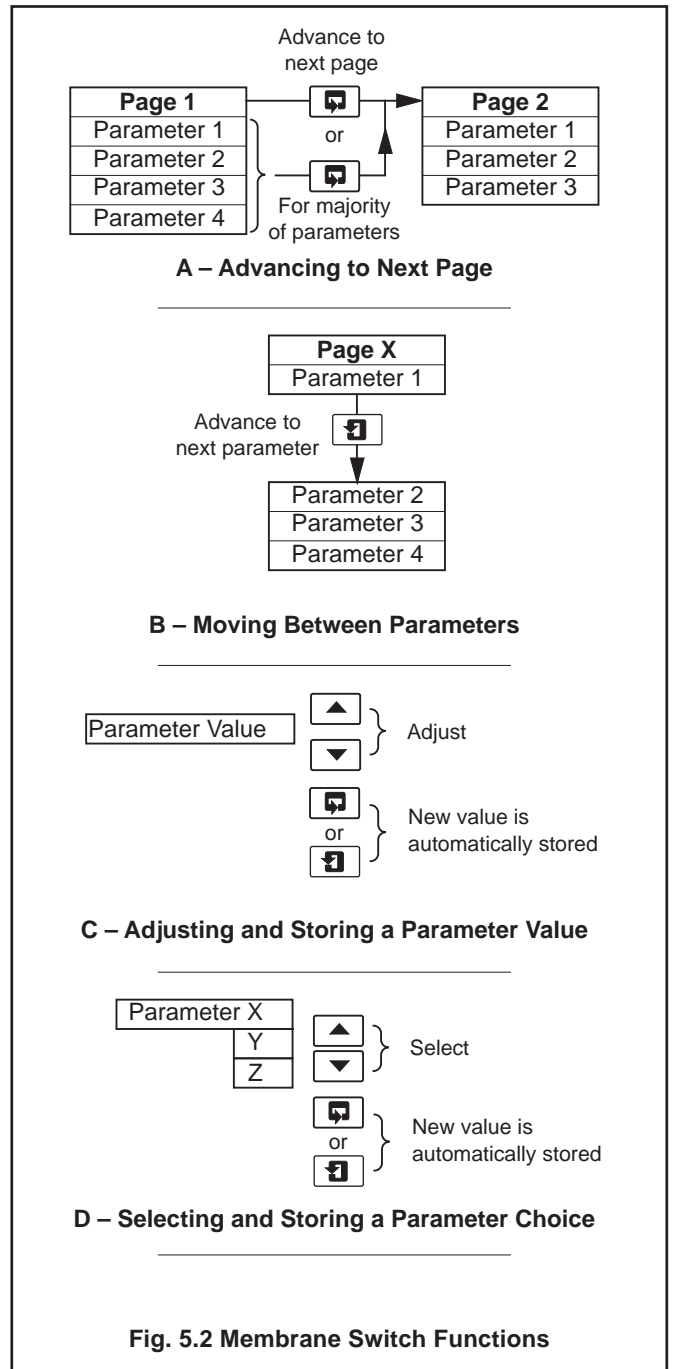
Advance to next page

| Page 1 |
|---|
| Parameter 1 |
| Parameter 2 |
| Parameter 3 |
| Parameter 4 |

or

For majority of parameters

| Page 2 |
|---|
| Parameter 1 |
| Parameter 2 |
| Parameter 3 |

**A – Advancing to Next Page**

| Page X |
|---|
| Parameter 1 |

Advance to next parameter

| Parameter 2 |
|---|
| Parameter 3 |
| Parameter 4 |

**B – Moving Between Parameters**

Parameter Value

Adjust

or

New value is automatically stored

**C – Adjusting and Storing a Parameter Value**

Parameter X
Y
Z

Select

or

New value is automatically stored

**D – Selecting and Storing a Parameter Choice**

**Fig. 5.2 Membrane Switch Functions**